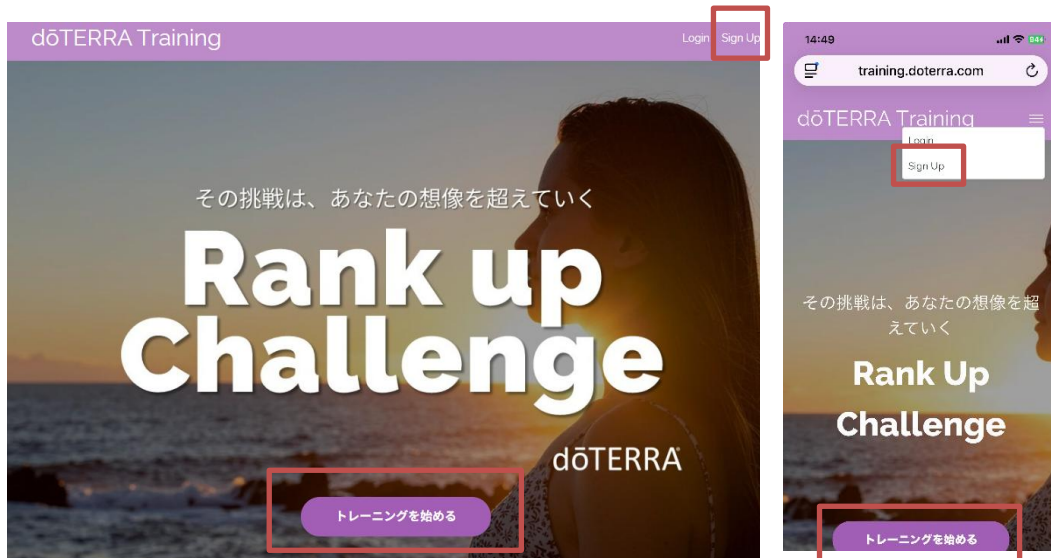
dōTERRA Training

Login Sign Up

その挑戦は、あなたの想像を超えていく

Rank up Challenge

dōTERRA®

トレーニングを始める

14:49

training.doterra.com

dōTERRA Training

Login

Sign Up

その挑戦は、あなたの想像を超えていく

Rank Up Challenge

トレーニングを始める